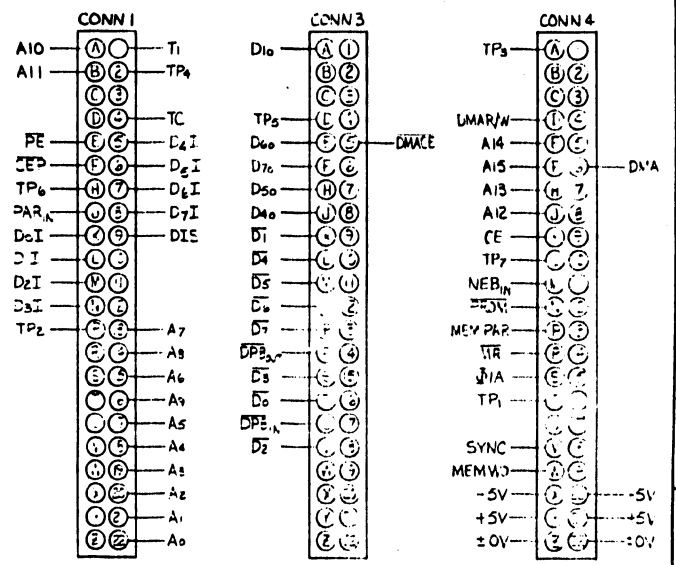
CONN 1

A10 — A ◯ — T1
A11 — B 2 — TP4
C 3
D 4 — TC
$\overline{PE}$ — E 5 — D4I
$\overline{CEP}$ — F 6 — D5I
TP6 — H 7 — D6I
PARIN — J 8 — D7I
D0I — K 9 — DIS
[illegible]I — L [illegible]
D2I — M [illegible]
D3I — N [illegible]
TP2 — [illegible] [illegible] — A7
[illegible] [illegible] — A8
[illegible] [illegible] — A6
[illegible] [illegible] — A9
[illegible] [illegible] — A5
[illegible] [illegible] — A4
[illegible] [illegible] — A3
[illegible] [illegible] — A2
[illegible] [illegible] — A1
Z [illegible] — A0

CONN 3

D10 — A 1
B 2
C 3
TP5 — D 4
D60 — E 5 — $\overline{DMACE}$
D70 — F 6
D50 — H 7
D40 — J 8
$\overline{D1}$ — K 9
$\overline{D4}$ — L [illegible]
$\overline{D5}$ — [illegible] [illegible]
$\overline{D6}$ — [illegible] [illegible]
$\overline{D7}$ — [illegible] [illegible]
$\overline{DPB_{OUT}}$ — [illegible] 4
$\overline{D3}$ — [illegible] 5
$\overline{D0}$ — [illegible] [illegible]
$\overline{DPB_{IN}}$ — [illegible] 7
$\overline{D2}$ — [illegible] 8
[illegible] 9
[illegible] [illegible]
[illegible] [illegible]
Z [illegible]

CONN 4

TP3 — A ◯
B 2
C 3
DMAR/W — D 4
A14 — E 5
A15 — F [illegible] — DMA
A13 — H 7
A12 — J 8
CE — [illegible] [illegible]
TP7 — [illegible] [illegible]
NEBIN — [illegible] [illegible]
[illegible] — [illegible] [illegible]
MEM PAR — P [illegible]
$\overline{WR}$ — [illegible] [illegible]
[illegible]NA — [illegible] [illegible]
TP1 — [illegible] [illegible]
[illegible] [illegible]
SYNC — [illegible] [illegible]
MEMWO — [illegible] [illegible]
−5V — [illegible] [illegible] — −5V
+5V — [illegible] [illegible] — +5V
± 0V — Z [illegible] — ±0V